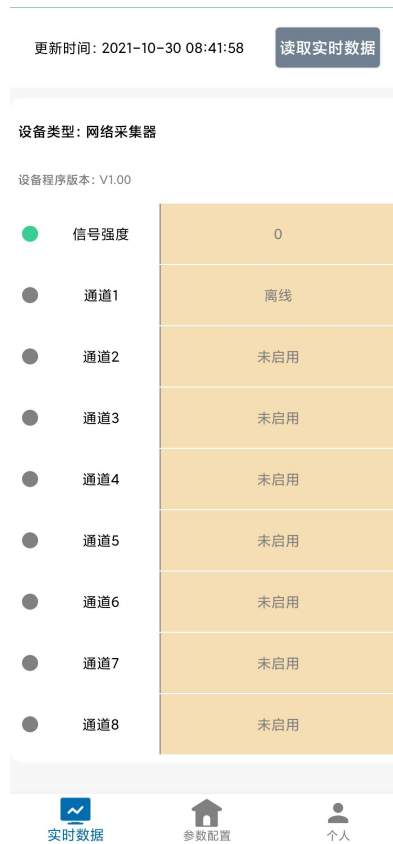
更新时间：2021-10-30 08:41:58

读取实时数据

设备类型：网络采集器

设备程序版本：V1.00

| 信号强度 | 0 |
|---|---|
| 通道1 | 离线 |
| 通道2 | 未启用 |
| 通道3 | 未启用 |
| 通道4 | 未启用 |
| 通道5 | 未启用 |
| 通道6 | 未启用 |
| 通道7 | 未启用 |
| 通道8 | 未启用 |

实时数据 参数配置 个人